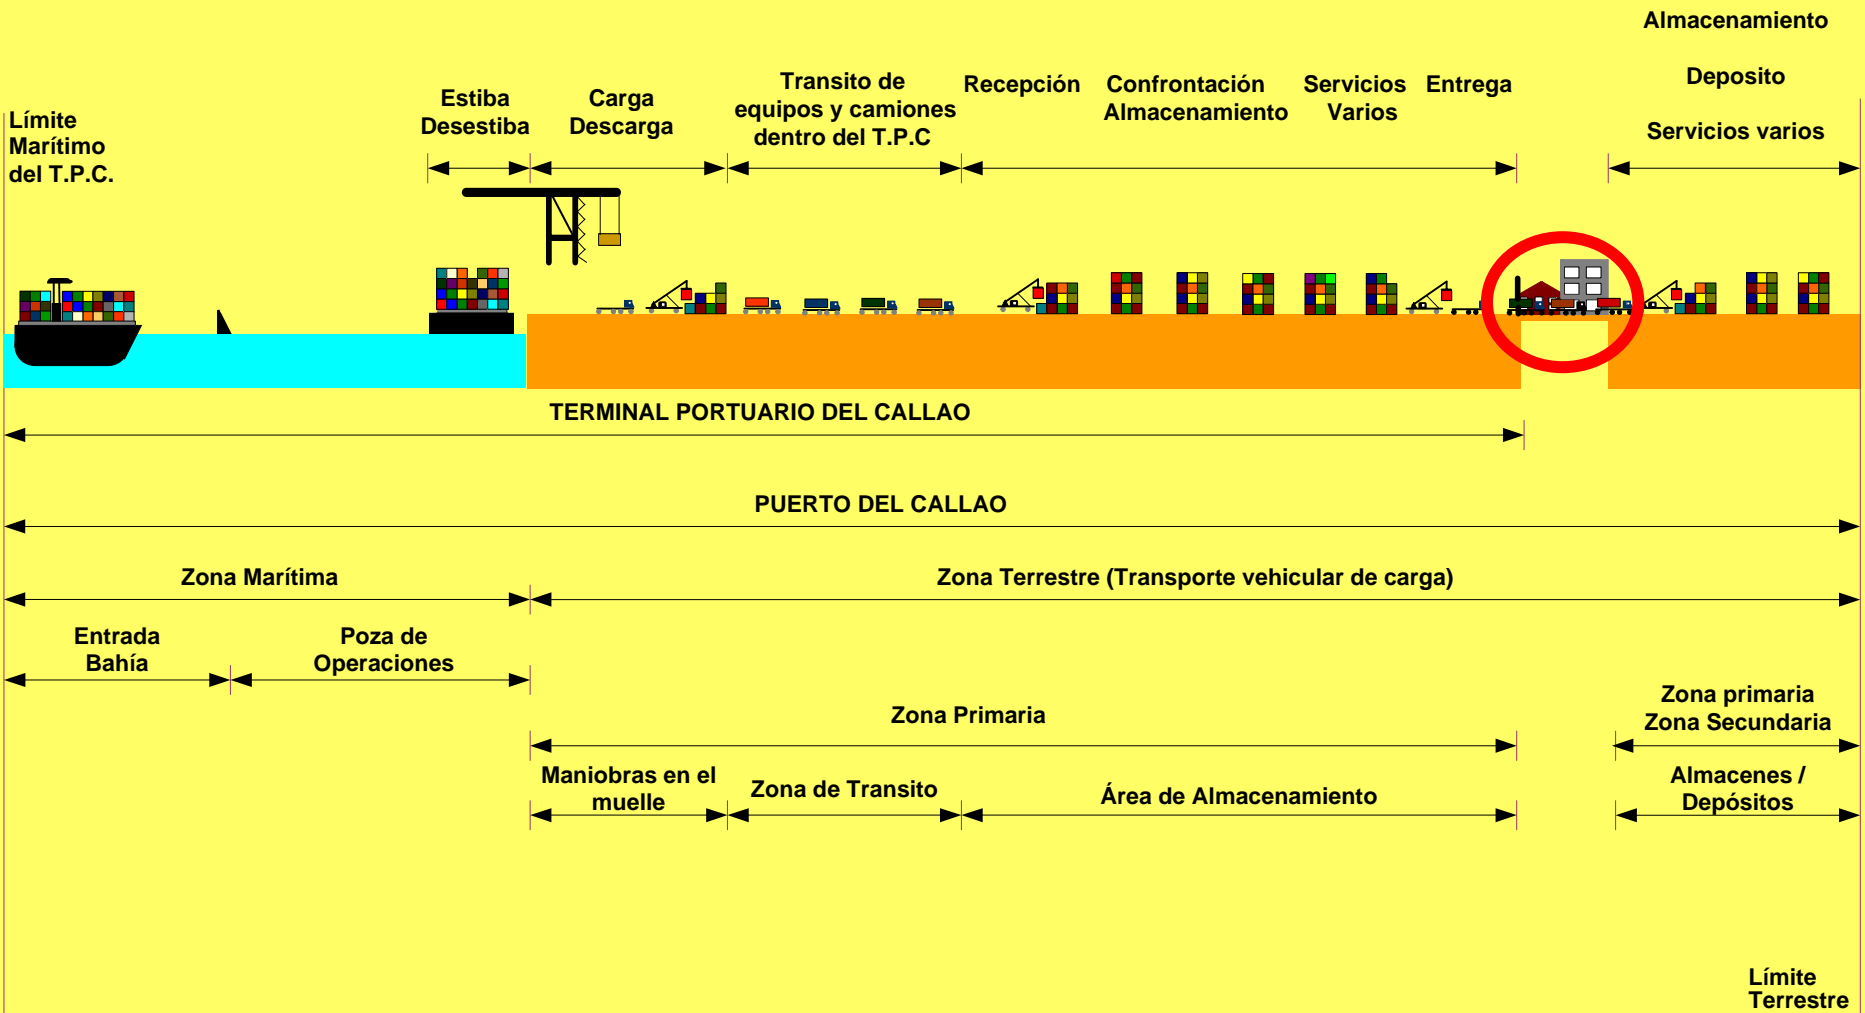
Almacenamiento

Deposito

Servicios varios

Límite Marítimo del T.P.C.

Estiba Desestiba

Carga Descarga

Transito de equipos y camiones dentro del T.P.C

Recepción

Confrontación Almacenamiento

Servicios Varios

Entrega

TERMINAL PORTUARIO DEL CALLAO

PUERTO DEL CALLAO

Zona Marítima

Zona Terrestre (Transporte vehicular de carga)

Entrada Bahía

Poza de Operaciones

Zona Primaria

Zona primaria Zona Secundaria

Maniobras en el muelle

Zona de Transito

Área de Almacenamiento

Almacenes / Depósitos

Límite Terrestre